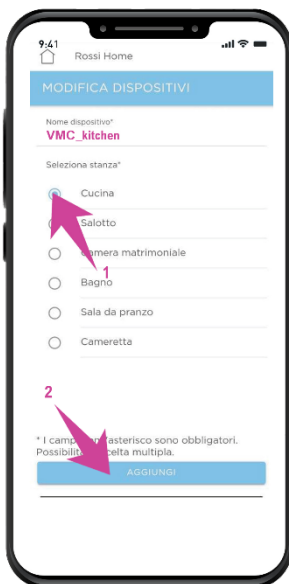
9:41
Rossi Home

MODIFICA DISPOSITIVI

Nome dispositivo*
VMC_kitchen

Seleziona stanza*

Cucina
Salotto
Camera matrimoniale
Bagno
Sala da pranzo
Cameretta

1
2

* I camp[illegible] asterisco sono obbligatori. Possibilit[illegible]elta multipla.

AGGIUNGI